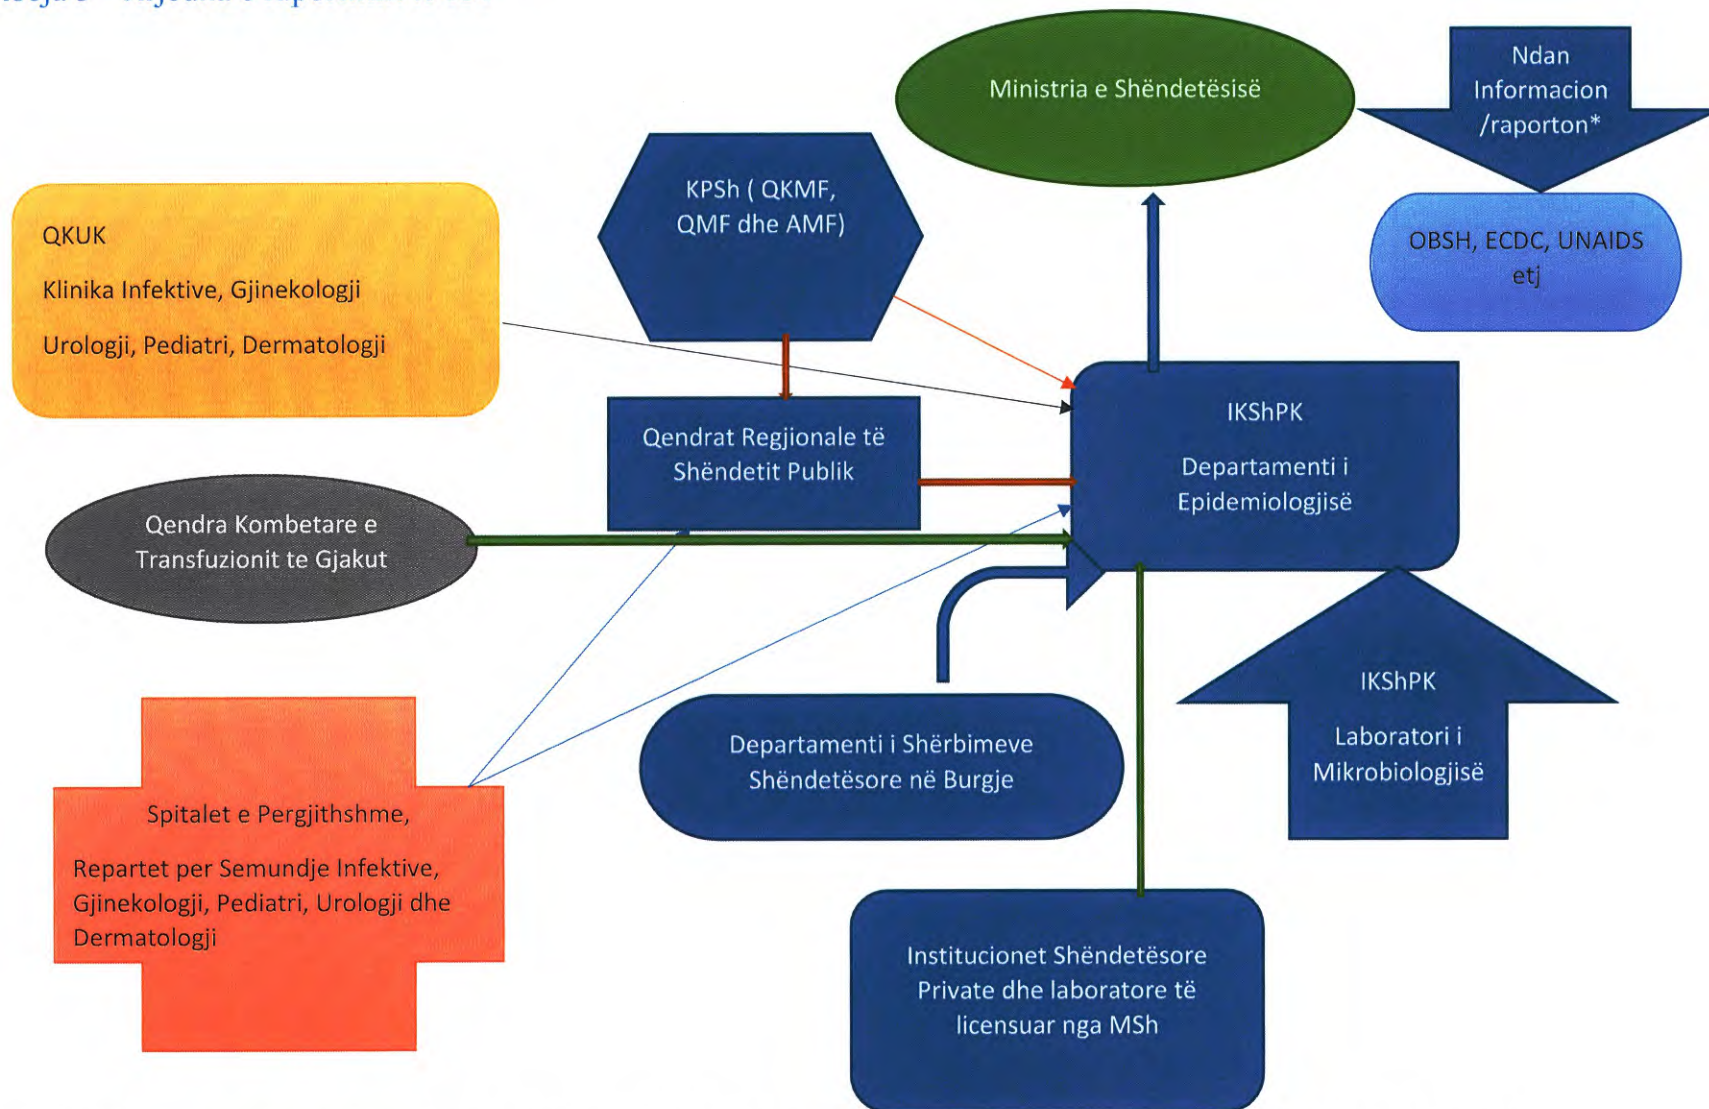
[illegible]

Ministria e Shëndetësisë

Ndan Informacion /raporton*

OBSH, ECDC, UNAIDS etj

KPSh ( QKMF, QMF dhe AMF)

QKUK

Klinika Infektive, Gjinekologji

Urologji, Pediatri, Dermatologji

Qendrat Regjionale të Shëndetit Publik

IKShPK

Departamenti i Epidemiologjisë

Qendra Kombetare e Transfuzionit te Gjakut

IKShPK

Laboratori i Mikrobiologjisë

Departamenti i Shërbimeve Shëndetësore në Burgje

Spitalet e Pergjithshme,

Repartet per Semundje Infektive, Gjinekologji, Pediatri, Urologji dhe Dermatologji

Institucionet Shëndetësore Private dhe laboratore të licensuar nga MSh